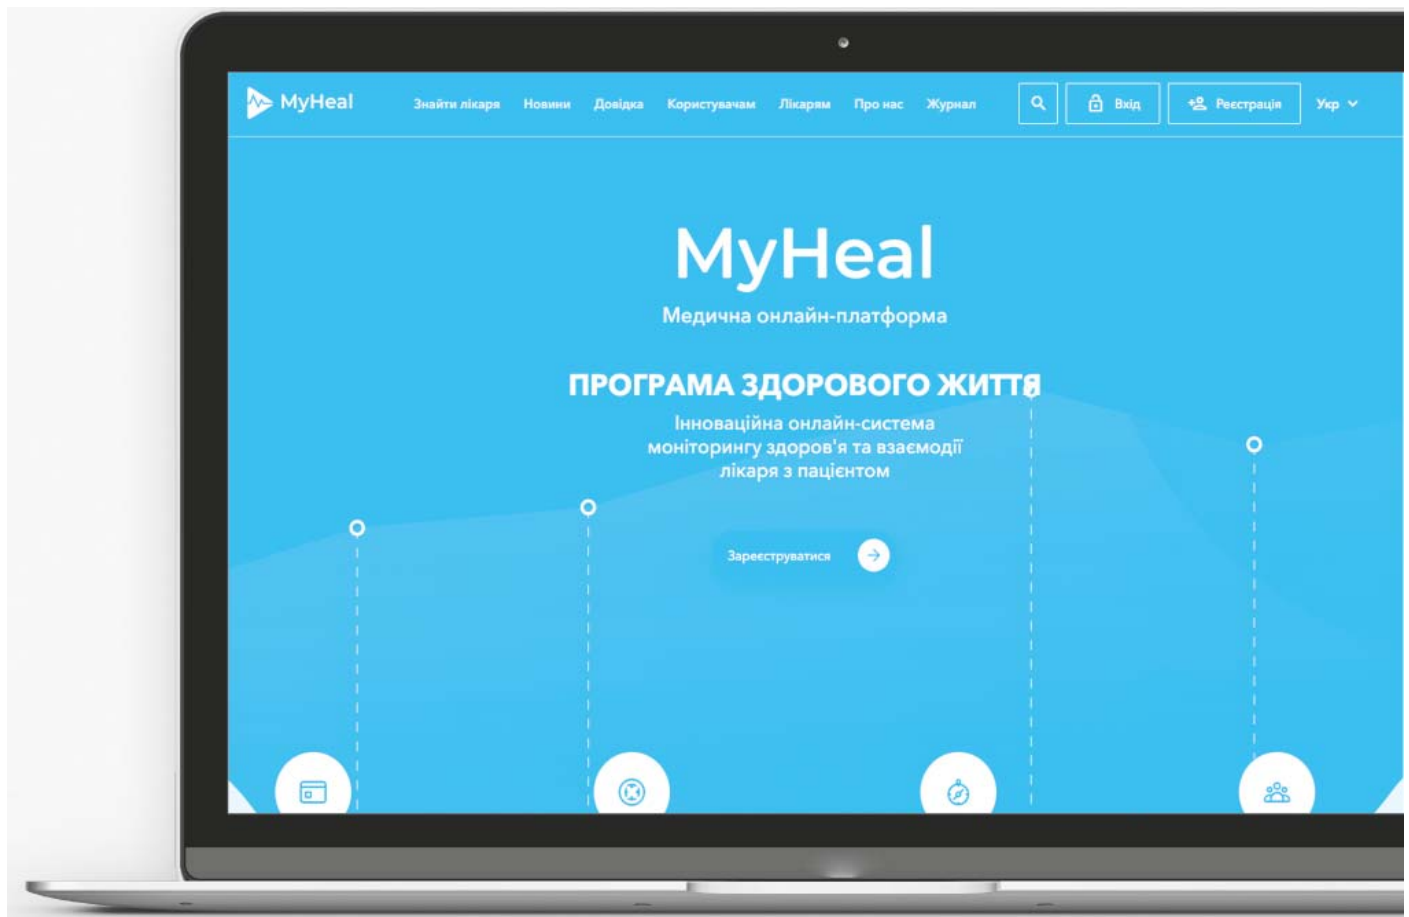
MyHeal Знайти лікаря Новини Довідка Користувачам Лікарям Про нас Журнал Вхід Реєстрація Укр

MyHeal

Медична онлайн-платформа

ПРОГРАМА ЗДОРОВОГО ЖИТТЯ

Інноваційна онлайн-система моніторингу здоров'я та взаємодії лікаря з пацієнтом

Зареєструватися